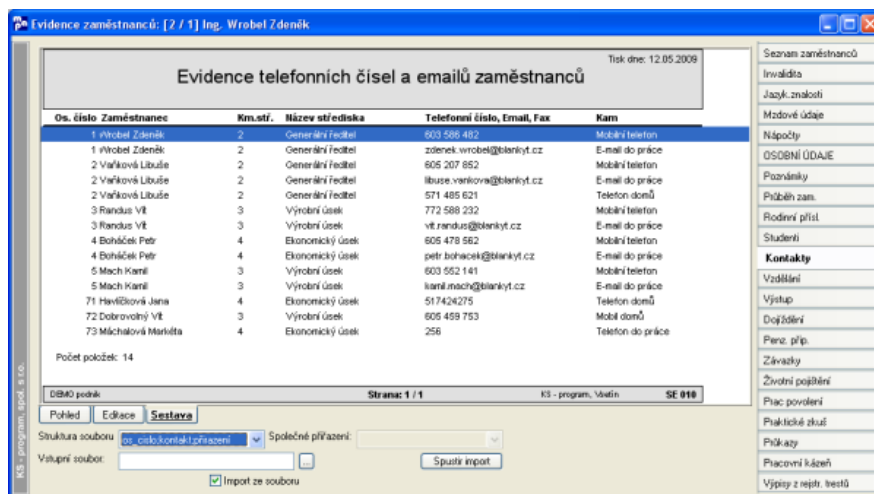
Evidence zaměstnanců: [2 / 1] Ing. Wrobel Zdeněk

Tisk dne: 12.05.2009

Evidence telefonních čísel a emailů zaměstnanců

| Os. číslo | Zaměstnanec | Km.stř. | Název střediska | Telefonní číslo, Email, Fax | Kam |
|---|---|---|---|---|---|
| 1 | Wrobel Zdeněk | 2 | Generální ředitel | 603 586 482 | Mobilní telefon |
| 1 | Wrobel Zdeněk | 2 | Generální ředitel | zdenek.wrobel@blankyt.cz | E-mail do práce |
| 2 | Vaňková Libuše | 2 | Generální ředitel | 605 207 852 | Mobilní telefon |
| 2 | Vaňková Libuše | 2 | Generální ředitel | libuse.vankova@blankyt.cz | E-mail do práce |
| 2 | Vaňková Libuše | 2 | Generální ředitel | 571 485 621 | Telefon domů |
| 3 | Randus Vít | 3 | Výrobní úsek | 772 588 232 | Mobilní telefon |
| 3 | Randus Vít | 3 | Výrobní úsek | vit.randus@blankyt.cz | E-mail do práce |
| 4 | Boháček Petr | 4 | Ekonomický úsek | 605 478 562 | Mobilní telefon |
| 4 | Boháček Petr | 4 | Ekonomický úsek | petr.bohacek@blankyt.cz | E-mail do práce |
| 5 | Mach Kamil | 3 | Výrobní úsek | 603 552 141 | Mobilní telefon |
| 5 | Mach Kamil | 3 | Výrobní úsek | kamil.mach@blankyt.cz | E-mail do práce |
| 71 | Havlíčková Jana | 4 | Ekonomický úsek | 517424275 | Telefon domů |
| 72 | Dobrovolný Vít | 3 | Výrobní úsek | 605 459 753 | Mobil domů |
| 73 | Máchalová Markéta | 4 | Ekonomický úsek | 256 | Telefon do práce |

Počet položek: 14

DEMO podnik Strana: 1 / 1 KS - program, Vsetín SE 010

KS - program, spol. s r.o.

Pohled | Edtace | Sestava

Struktura souboru: os_cislo;kontakt;prirazeni Společné přiřazení:
Vstupní soubor: ... Spustit import
Import ze souboru

Seznam zaměstnanců
Invalidita
Jazyk.znalosti
Mzdové údaje
Nápočty
OSOBNÍ ÚDAJE
Poznámky
Průběh zam.
Rodinní příslušníci
Studenti
Kontakty
Vzdělání
Výstup
Dojíždění
Penz. příp.
Závazky
Životní pojištění
Prac povolení
Praktické zkuš
Průkazy
Pracovní kázeň
Výpisy z rejstr. trestů